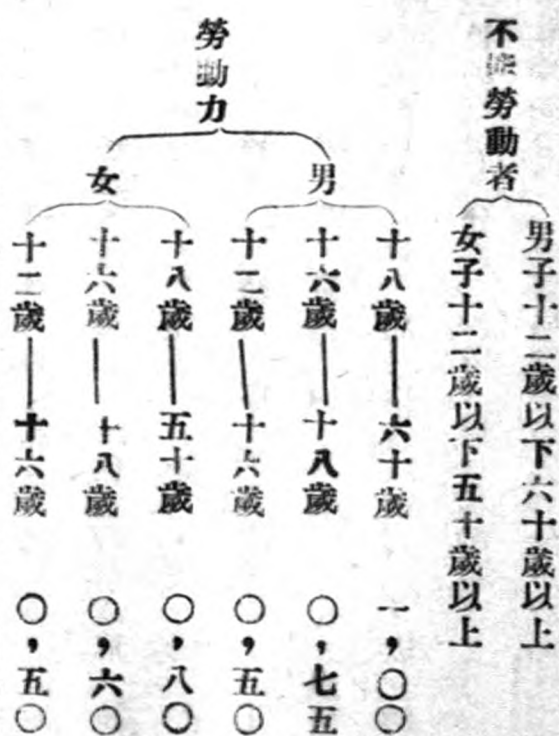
不能勞動者

男子十二歲以下六十歲以上

女子十二歲以下五十歲以上

勞動力

男

十八歲——六十歲　一，〇〇

十六歲——十八歲　〇，七五

十二歲——十六歲　〇，五〇

女

十八歲——五十歲　〇，八〇

十六歲——十八歲　〇，六〇

十二歲——十六歲　〇，五〇